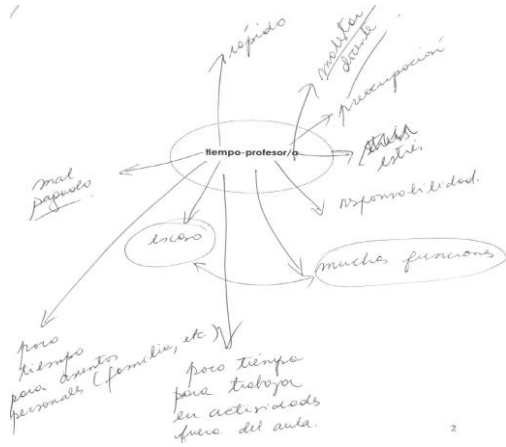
tiempo-profesor/a

rápido

molestar
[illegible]

preocupación

estrés

responsabilidad.

mal pagado

exceso

muchas funciones

poco tiempo para asuntos personales (familia, etc)

poco tiempo para trabajar en actividades fuera del aula.

2